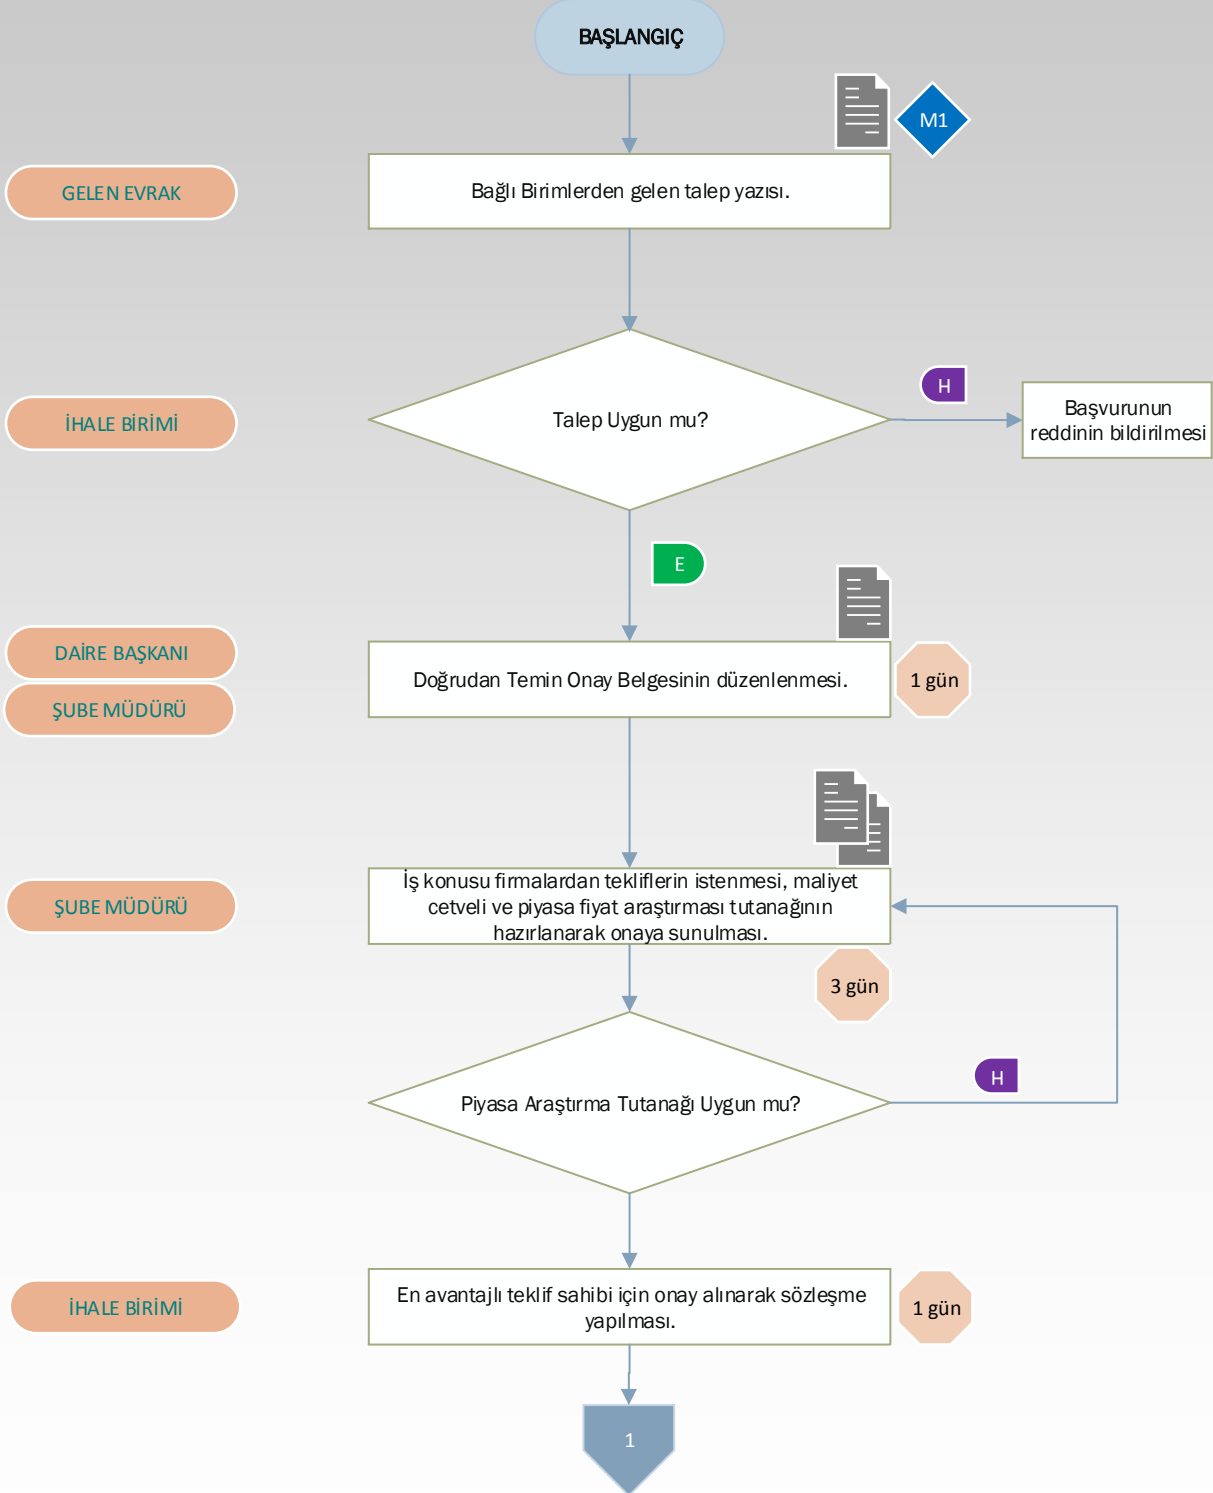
BAŞLANGIÇ

M1

GELEN EVRAK

Bağlı Birimlerden gelen talep yazısı.

İHALE BİRİMİ

Talep Uygun mu?

H

Başvurunun reddinin bildirilmesi

E

DAİRE BAŞKANI

ŞUBE MÜDÜRÜ

Doğrudan Temin Onay Belgesinin düzenlenmesi.

1 gün

ŞUBE MÜDÜRÜ

İş konusu firmalardan tekliflerin istenmesi, maliyet cetveli ve piyasa fiyat araştırması tutanağının hazırlanarak onaya sunulması.

3 gün

H

Piyasa Araştırma Tutanağı Uygun mu?

İHALE BİRİMİ

En avantajlı teklif sahibi için onay alınarak sözleşme yapılması.

1 gün

1